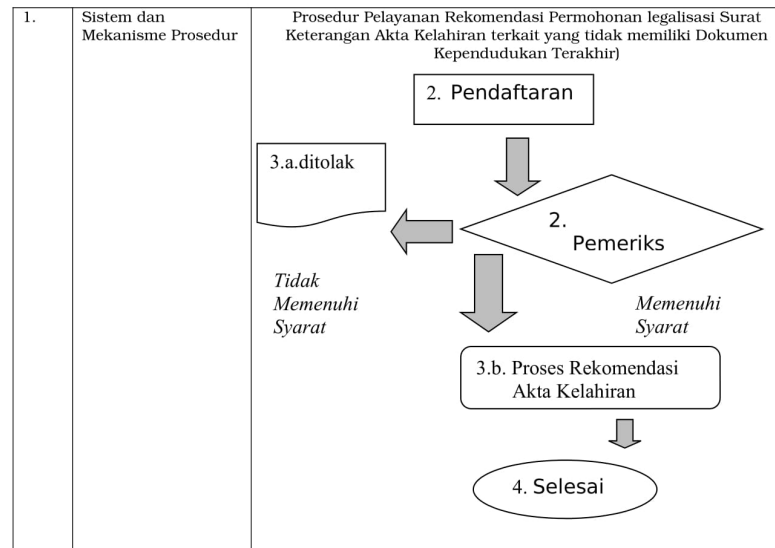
| 1. | Sistem dan Mekanisme Prosedur | Prosedur Pelayanan Rekomendasi Permohonan legalisasi Surat Keterangan Akta Kelahiran terkait yang tidak memiliki Dokumen Kependudukan Terakhir) |
|---|---|---|

2. Pendaftaran

3.a.ditolak

2. Pemeriks

Tidak Memenuhi Syarat

Memenuhi Syarat

3.b. Proses Rekomendasi Akta Kelahiran

4. Selesai